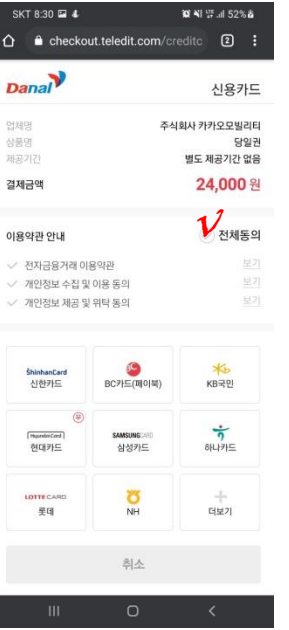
SKT 8:30 52%

checkout.teledit.com/creditc 2

Danal 신용카드

업체명 주식회사 카카오모빌리티
상품명 당일권
제공기간 별도 제공기간 없음

결제금액 24,000 원

이용약관 안내 V 전체동의

전자금융거래 이용약관 보기
개인정보 수집 및 이용 동의 보기
개인정보 제공 및 위탁 동의 보기

ShinhanCard 신한카드
BC카드(페이북)
KB국민
Hyundai Card 현대카드
SAMSUNG CARD 삼성카드
하나카드
LOTTE CARD 롯데
NH
더보기

취소